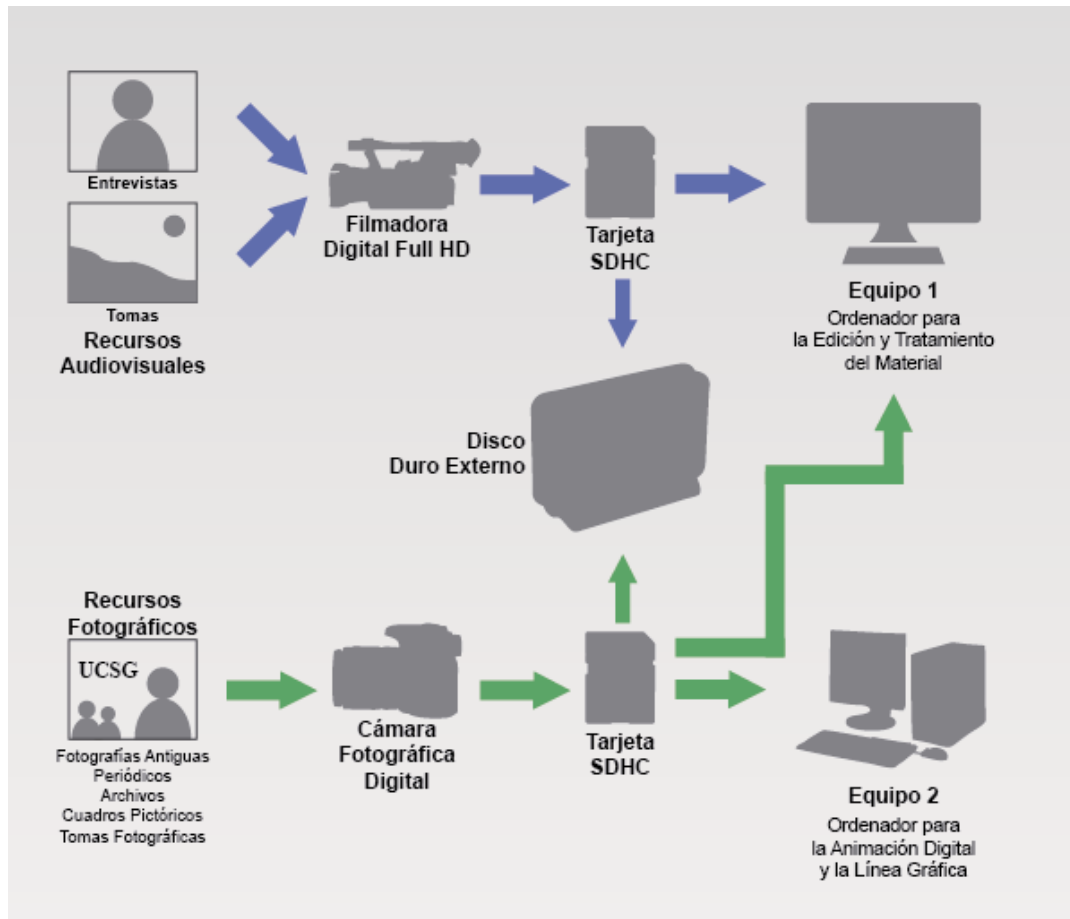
Entrevistas

Tomas

Recursos Audiovisuales

Filmadora Digital Full HD

Tarjeta SDHC

Equipo 1

Ordenador para la Edición y Tratamiento del Material

Disco Duro Externo

Recursos Fotográficos

UCSG

Fotografías Antiguas
Periódicos
Archivos
Cuadros Pictóricos
Tomas Fotográficas

Cámara Fotográfica Digital

Tarjeta SDHC

Equipo 2

Ordenador para la Animación Digital y la Línea Gráfica